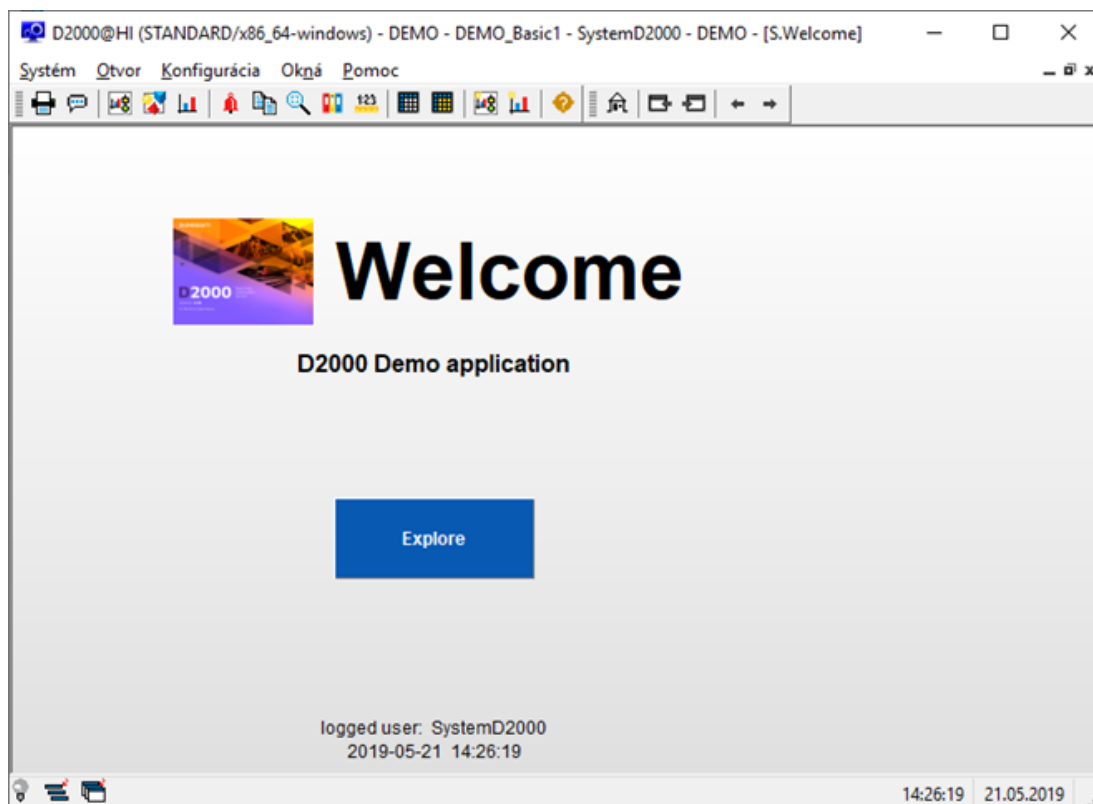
D2000@HI (STANDARD/x86_64-windows) - DEMO - DEMO_Basic1 - SystemD2000 - DEMO - [S.Welcome]

Systém Otvor Konfigurácia Okná Pomoc

D2000

Welcome

D2000 Demo application

Explore

logged user: SystemD2000
2019-05-21 14:26:19

14:26:19 21.05.2019